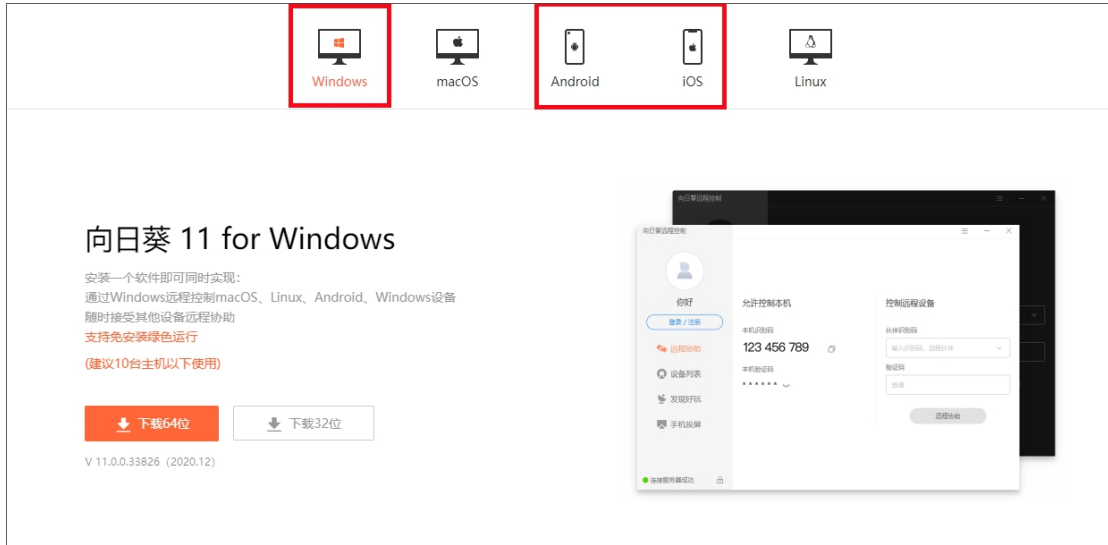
Windows macOS Android iOS Linux

向日葵 11 for Windows

安装一个软件即可同时实现：
通过Windows远程控制macOS、Linux、Android、Windows设备
随时接受其他设备远程协助
支持免安装绿色运行

(建议10台主机以下使用)

下载64位 下载32位

V 11.0.0.33826（2020.12）

向日葵远程控制

向日葵远程控制

你好
登录 / 注册
远程协助
设备列表
发现好玩
手机投屏
连接服务器成功

允许控制本机
本机识别码
123 456 789
本机验证码
\*\*\*\*\*\*

控制远程设备
伙伴识别码
输入识别码，远程伙伴
验证码
选填
远程协助